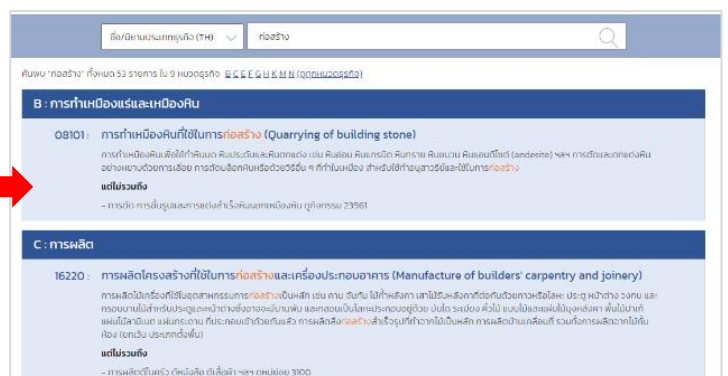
ชื่อ/นิยามประเภทธุรกิจ (TH)

ก่อสร้าง

ค้นพบ "ก่อสร้าง" ทั้งหมด 53 รายการ ใน 9 หมวดธุรกิจ B C E F G H K M N (ทุกหมวดธุรกิจ)

B : การทำเหมืองแร่และเหมืองหิน

08101 : การทำเหมืองหินที่ใช้ในการก่อสร้าง (Quarrying of building stone)

การทำเหมืองหินเพื่อใช้ทำหินแตก หินประดับและหินตกแต่ง เช่น หินอ่อน หินแกรนิต หินทราย หินชนวน หินแอนดีไซต์ (andesite) ฯลฯ การตัดและตกแต่งหินอย่างหยาบด้วยการเลื่อย การตัดบล็อกหินหรือด้วยวิธีอื่น ๆ ที่ทำในเหมือง สำหรับใช้ทำอนุสาวรีย์และใช้ในการก่อสร้าง

แต่ไม่รวมถึง

– การตัด การขึ้นรูปและการแต่งสำเร็จหินนอกเหมืองหิน ดูกิจกรรม 23961

C : การผลิต

16220 : การผลิตโครงสร้างที่ใช้ในการก่อสร้างและเครื่องประกอบอาคาร (Manufacture of builders' carpentry and joinery)

การผลิตไม้เครื่องที่ใช้ในอุตสาหกรรมการก่อสร้างเป็นหลัก เช่น คาน จันทัน ไม้ค้ำหลังคา เสาไม้รับหลังคาที่ยึดกันด้วยกาวหรือโลหะ ประตู หน้าต่าง วงกบ และกรอบบานไม้สำหรับประตูและหน้าต่างซึ่งอาจจะมีบานพับ และกลอนเป็นโลหะประกอบอยู่ด้วย บันได ระเบียง คิ้วไม้ แบบไม้และแผ่นไม้มุงหลังคา พื้นไม้ปาร์เก้ แผ่นไม้สามินต์ แผ่นกระดาน ที่ประกอบเข้าด้วยกันแล้ว การผลิตสิ่งก่อสร้างสำเร็จรูปที่ทำจากไม้เป็นหลัก การผลิตบ้านเคลื่อนที่ รวมทั้งการผลิตฉากไม้กั้นห้อง (ยกเว้น ประเภทตั้งพื้น)

แต่ไม่รวมถึง

– การผลิตตู้ในครัว ตู้หนังสือ ตู้เสื้อผ้า ฯลฯ ดูหมวดย่อย 3100